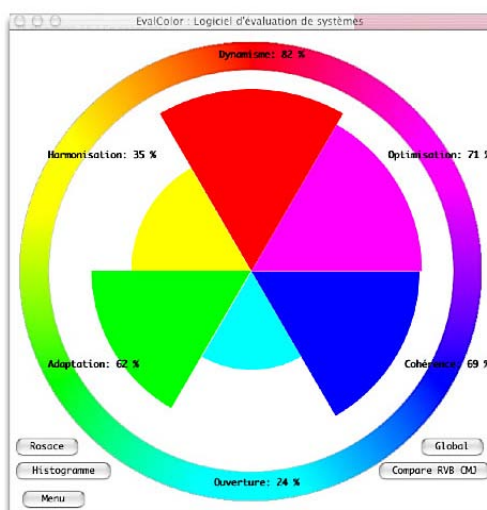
EvalColor : Logiciel d'évaluation de systèmes

Dynamisme: 82 %

Harmonisation: 35 %

Optimisation: 71 %

Adaptation: 62 %

Cohérence: 69 %

Ouverture: 24 %

Rosace

Histogramme

Menu

Global

Compare RVB CMJ